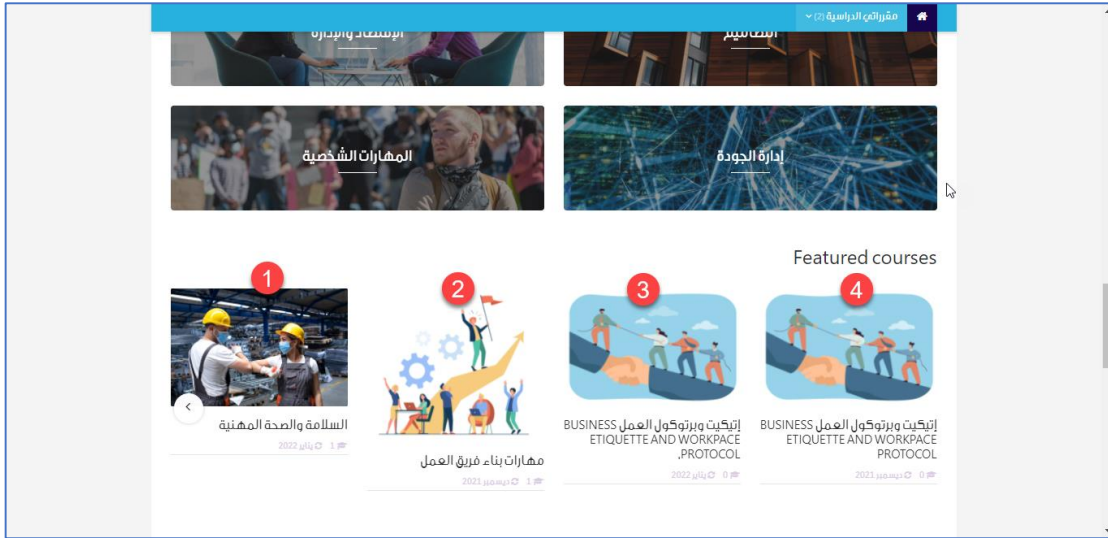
مقرراتي الدراسية (2)

الإشراف والإدارة

المفاهيم

المهارات الشخصية

إدارة الجودة

Featured courses

4

إتيكيت وبرتوكول العمل BUSINESS ETIQUETTE AND WORKPACE PROTOCOL

0 ديسمبر 2021

3

إتيكيت وبرتوكول العمل BUSINESS ETIQUETTE AND WORKPACE PROTOCOL.

0 يناير 2022

2

مهارات بناء فريق العمل

1 ديسمبر 2021

1

السلامة والصحة المهنية

1 يناير 2022